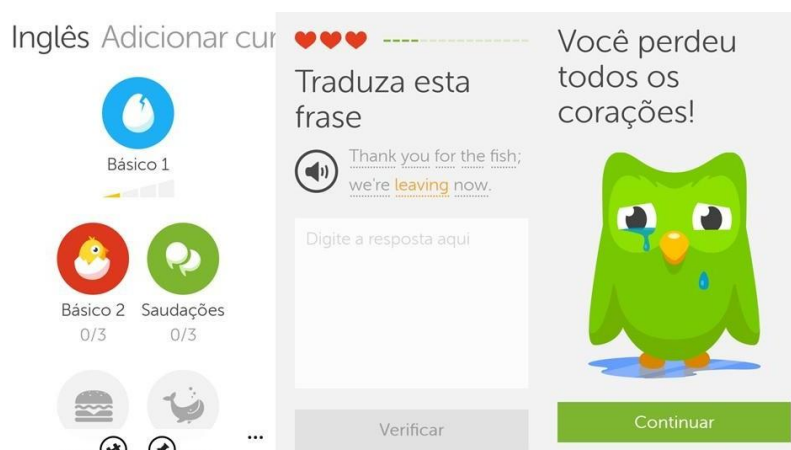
Inglês Adicionar cur

Básico 1

Básico 2
0/3

Saudações
0/3

...

Traduza esta frase

Thank you for the fish; we're leaving now.

Digite a resposta aqui

Verificar

Você perdeu todos os corações!

Continuar